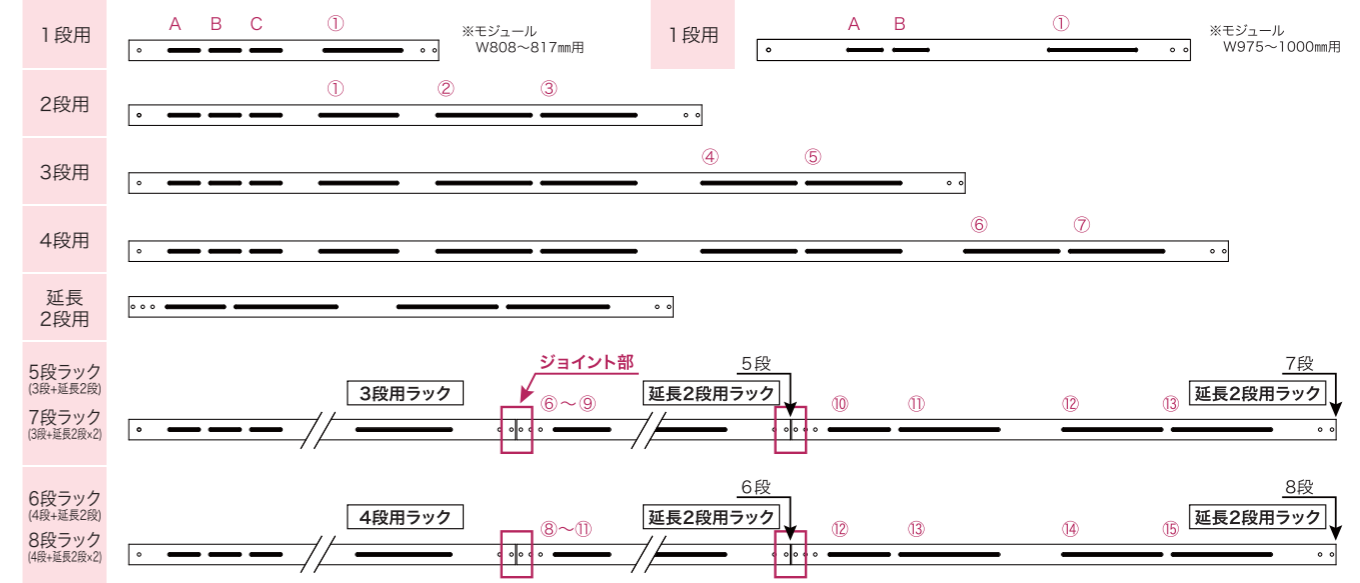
1段用

A B C ①

※モジュール
W808～817㎜用

1段用

A B ①

※モジュール
W975～1000㎜用

2段用

① ② ③

3段用

④ ⑤

4段用

⑥ ⑦

延長
2段用

5段ラック
(3段+延長2段)
7段ラック
(3段+延長2段×2)

ジョイント部

3段用ラック

⑥～⑨

延長2段用ラック

5段

⑩ ⑪ ⑫ ⑬

7段

延長2段用ラック

6段ラック
(4段+延長2段)
8段ラック
(4段+延長2段×2)

4段用ラック

⑧～⑪

延長2段用ラック

6段

⑫ ⑬ ⑭ ⑮

8段

延長2段用ラック